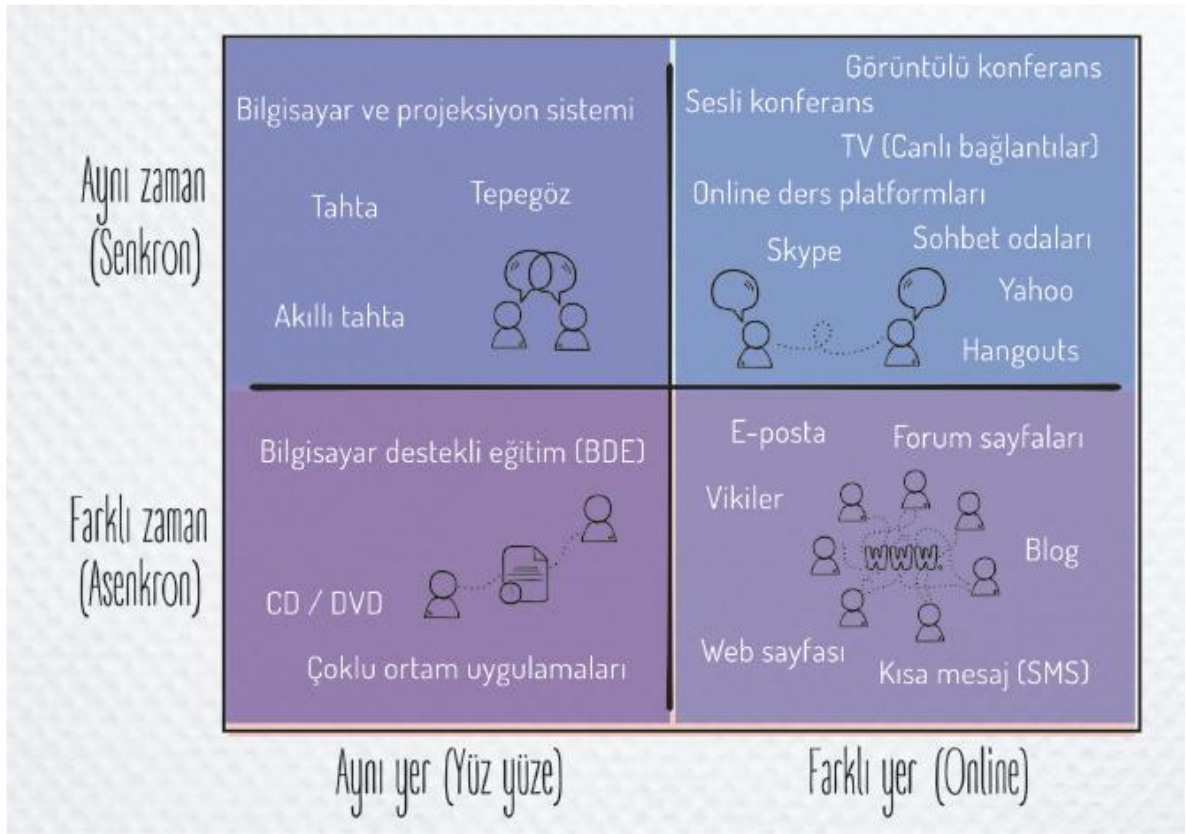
Aynı zaman (Senkron)

Bilgisayar ve projeksiyon sistemi

Tahta

Tepegöz

Akıllı tahta

Görüntülü konferans

Sesli konferans

TV (Canlı bağlantılar)

Online ders platformları

Skype

Sohbet odaları

Yahoo

Hangouts

Farklı zaman (Asenkron)

Bilgisayar destekli eğitim (BDE)

CD / DVD

Çoklu ortam uygulamaları

E-posta

Forum sayfaları

Vikiler

www.

Blog

Web sayfası

Kısa mesaj (SMS)

Aynı yer (Yüz yüze)

Farklı yer (Online)